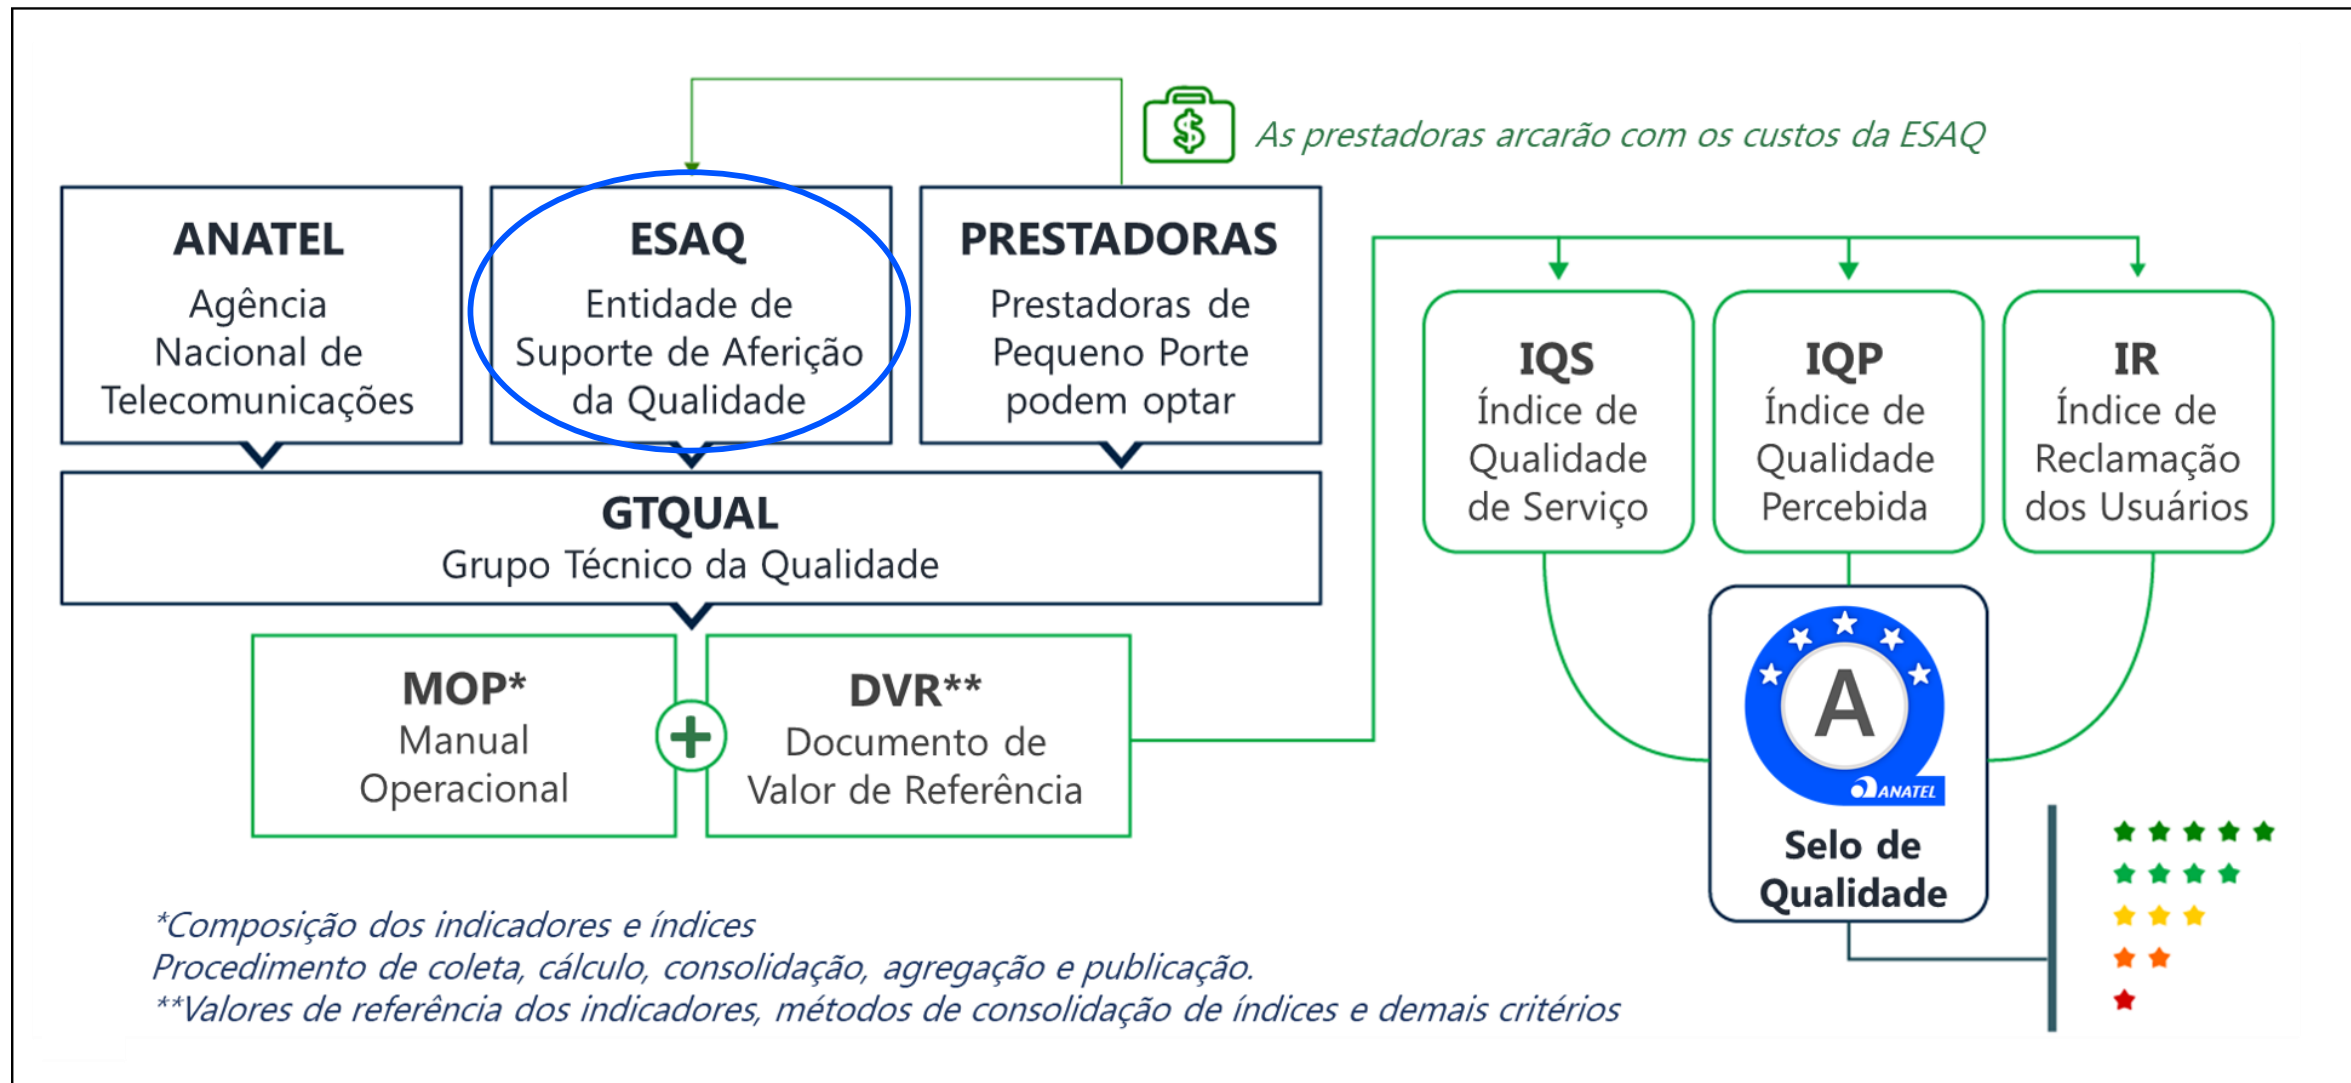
As prestadoras arcarão com os custos da ESAQ

ANATEL
Agência Nacional de Telecomunicações

ESAQ
Entidade de Suporte de Aferição da Qualidade

PRESTADORAS
Prestadoras de Pequeno Porte podem optar

GTQUAL
Grupo Técnico da Qualidade

MOP*
Manual Operacional

DVR**
Documento de Valor de Referência

IQS
Índice de Qualidade de Serviço

IQP
Índice de Qualidade Percebida

IR
Índice de Reclamação dos Usuários

A
ANATEL

Selo de Qualidade

*Composição dos indicadores e índices
Procedimento de coleta, cálculo, consolidação, agregação e publicação.
**Valores de referência dos indicadores, métodos de consolidação de índices e demais critérios